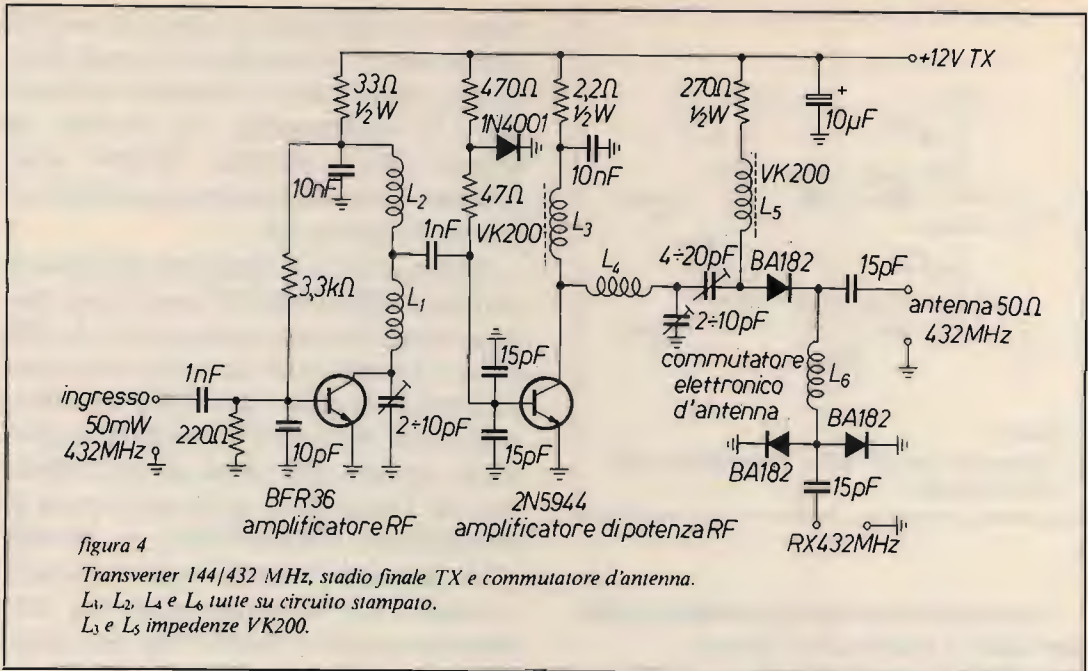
+12V TX

33Ω ½W

470Ω

2,2Ω ½W

270Ω ½W

+ 10μF

1N4001

10nF

10nF

VK200

$L_2$

47Ω

$L_5$

1nF

VK200

$L_3$

3,3kΩ

$L_1$

$L_4$

4÷20pF

BA182

15pF

antenna 50Ω 432MHz

2÷10pF

15pF

commutatore elettronico d'antenna

$L_6$

ingresso 50mW 432MHz

1nF

220Ω

10pF

2÷10pF

15pF

BA182

BA182

BA182

15pF

BFR36 amplificatore RF

2N5944 amplificatore di potenza RF

RX432MHz

figura 4

Transverter 144/432 MHz, stadio finale TX e commutatore d'antenna.
$L_1$, $L_2$, $L_4$ e $L_6$ tutte su circuito stampato.
$L_3$ e $L_5$ impedenze VK200.